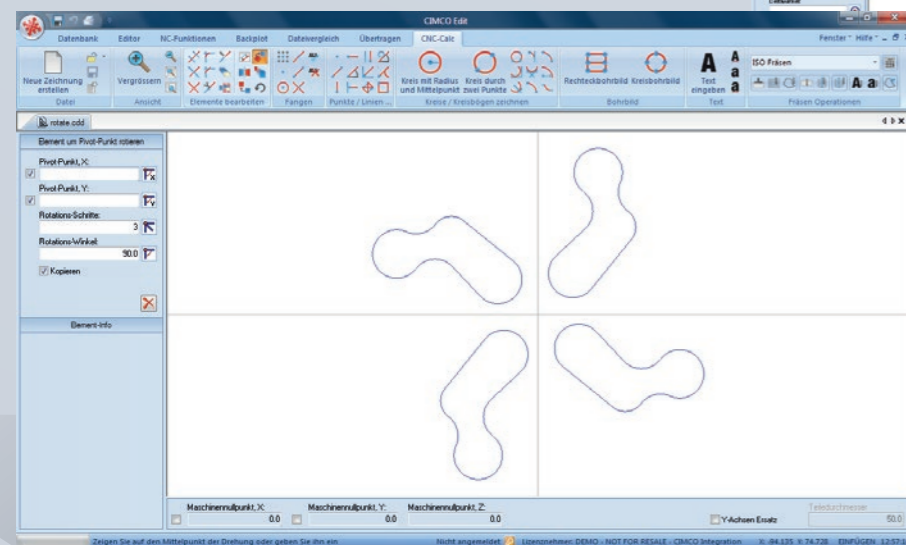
CIMCO Edit

Datenbank Editor NC-Funktionen Backplot Dateivergleich Übertragen CNC-Calc

Fenster Hilfe

Neue Zeichnung erstellen
Datei

Vergrössern
Ansicht

Elemente bearbeiten

Fangen

Punkte / Linien ...

Kreis mit Radius und Mittelpunkt
Kreis durch zwei Punkte
Kreise / Kreisbögen zeichnen

Rechteckbohrbild Kreisbohrbild
Bohrbild

A
Text eingeben
Text

ISO Fräsen
Fräsen Operationen

rotate.cdd

Element um Pivot-Punkt rotieren

Pivot-Punkt, X:

Pivot-Punkt, Y:

Rotations-Schritte:
3

Rotations-Winkel:
90.0

Kopieren

Element-Info

Maschinennullpunkt, X:
0.0
Maschinennullpunkt, Y:
0.0
Maschinennullpunkt, Z:
0.0

Y-Achsen Ersatz

Teiledurchmesser
50.0

Zeigen Sie auf den Mittelpunkt der Drehung oder geben Sie ihn ein

Nicht angemeldet

Lizenznehmer: DEMO - NOT FOR RESALE - CIMCO Integration

X: -94.135 Y: 74.728 EINFÜGEN 12:57